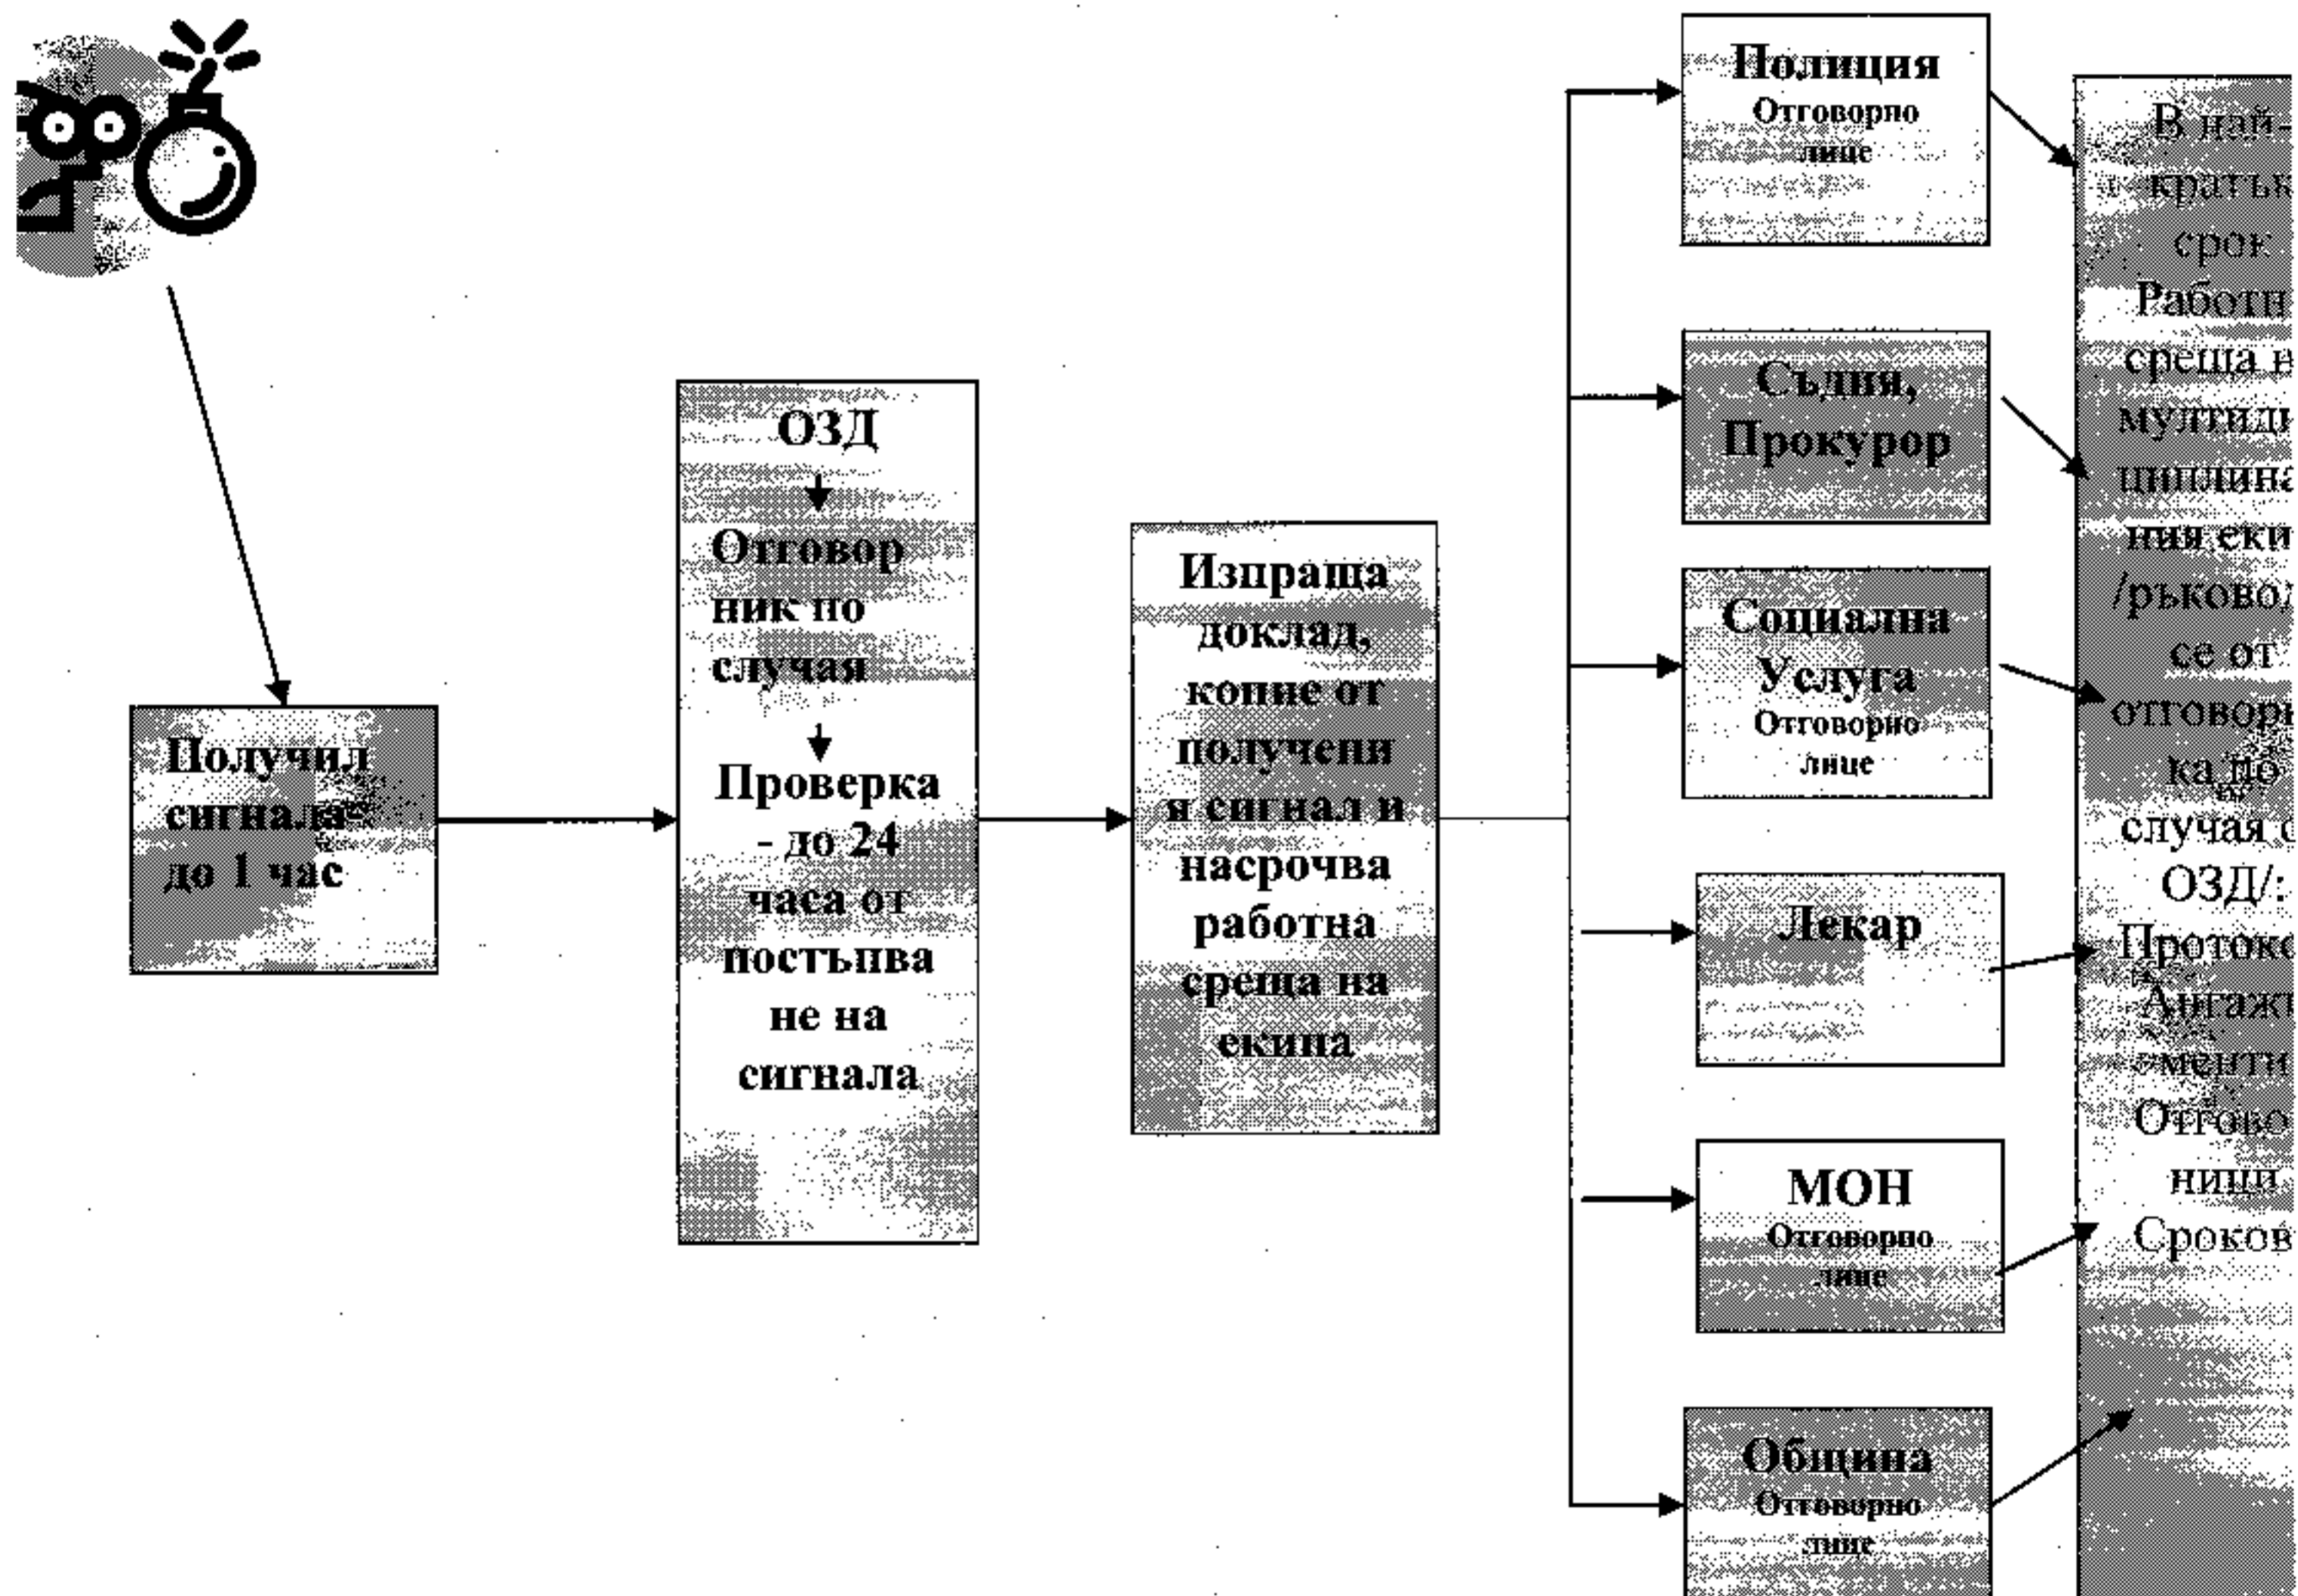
Получил сигнала-до 1 час

ОЗД
Отговорник по случая
Проверка - до 24 часа от постъпване на сигнала

Изпраща доклад, копие от получения сигнал и насрочва работна среща на екипа

Полиция
Отговорно лице

Съдия, Прокурор

Социална Услуга
Отговорно лице

Лекар

МОН
Отговорно лице

Община
Отговорно лице

В най-
кратък
срок
Работн
среща н
мултиди
циплина
ния еки
/ръковод
се от
отговорн
ка по
случая с
ОЗД/:
Протоко
Ангажи
менти
Отгово
ници
Сроков